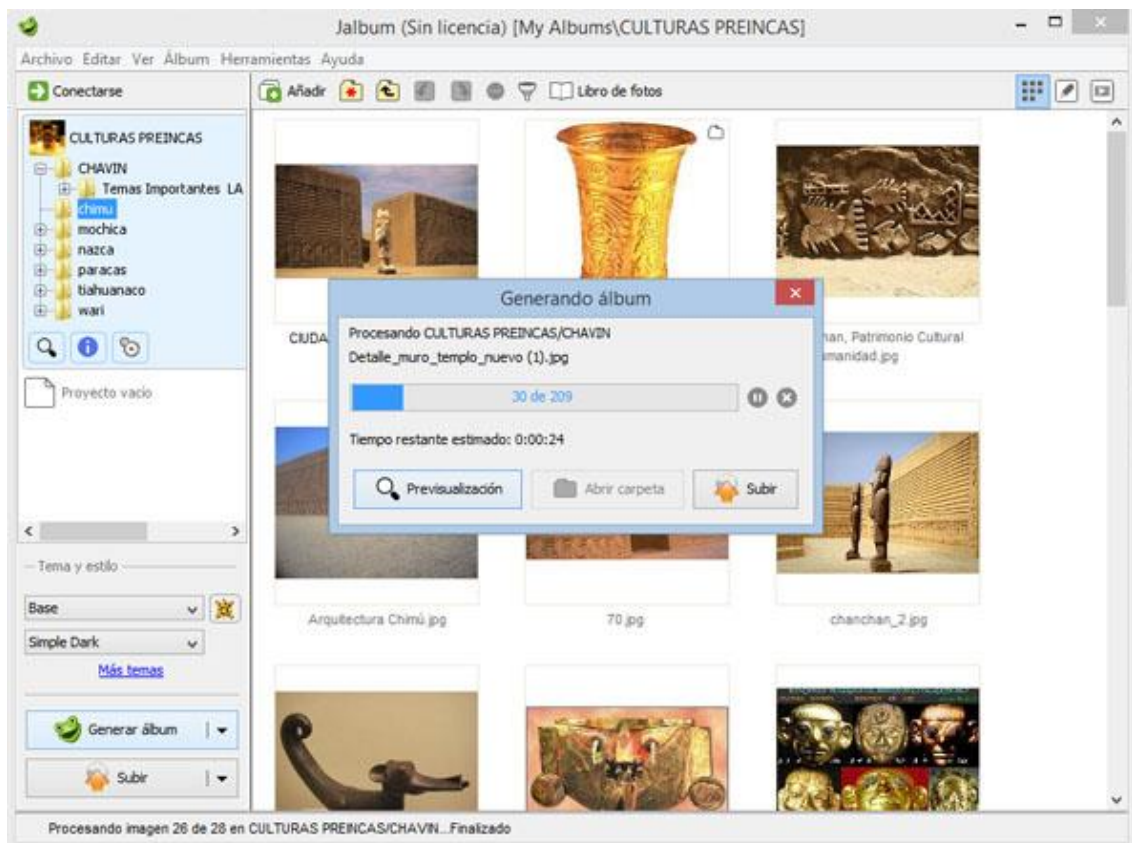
Jalbum (Sin licencia) [My Albums\CULTURAS PREINCAS]

Archivo Editar Ver Álbum Herramientas Ayuda

Conectarse

Añadir

Libro de fotos

CULTURAS PREINCAS
CHAVIN
Temas Importantes LA
chimu
mochica
nazca
paracas
tiahuanaco
wari

Proyecto vacío

Tema y estilo

Base

Simple Dark

Más temas

Generar álbum

Subir

CIUDA

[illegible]han, Patrimonio Cultural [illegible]manidad.jpg

Generando álbum

Procesando CULTURAS PREINCAS/CHAVIN

Detalle_muro_templo_nuevo (1).jpg

30 de 209

Tiempo restante estimado: 0:00:24

Previsualización

Abrir carpeta

Subir

Arquitectura Chimú.jpg

70.jpg

chanchan_2.jpg

Procesando imagen 26 de 28 en CULTURAS PREINCAS/CHAVIN...Finalizado